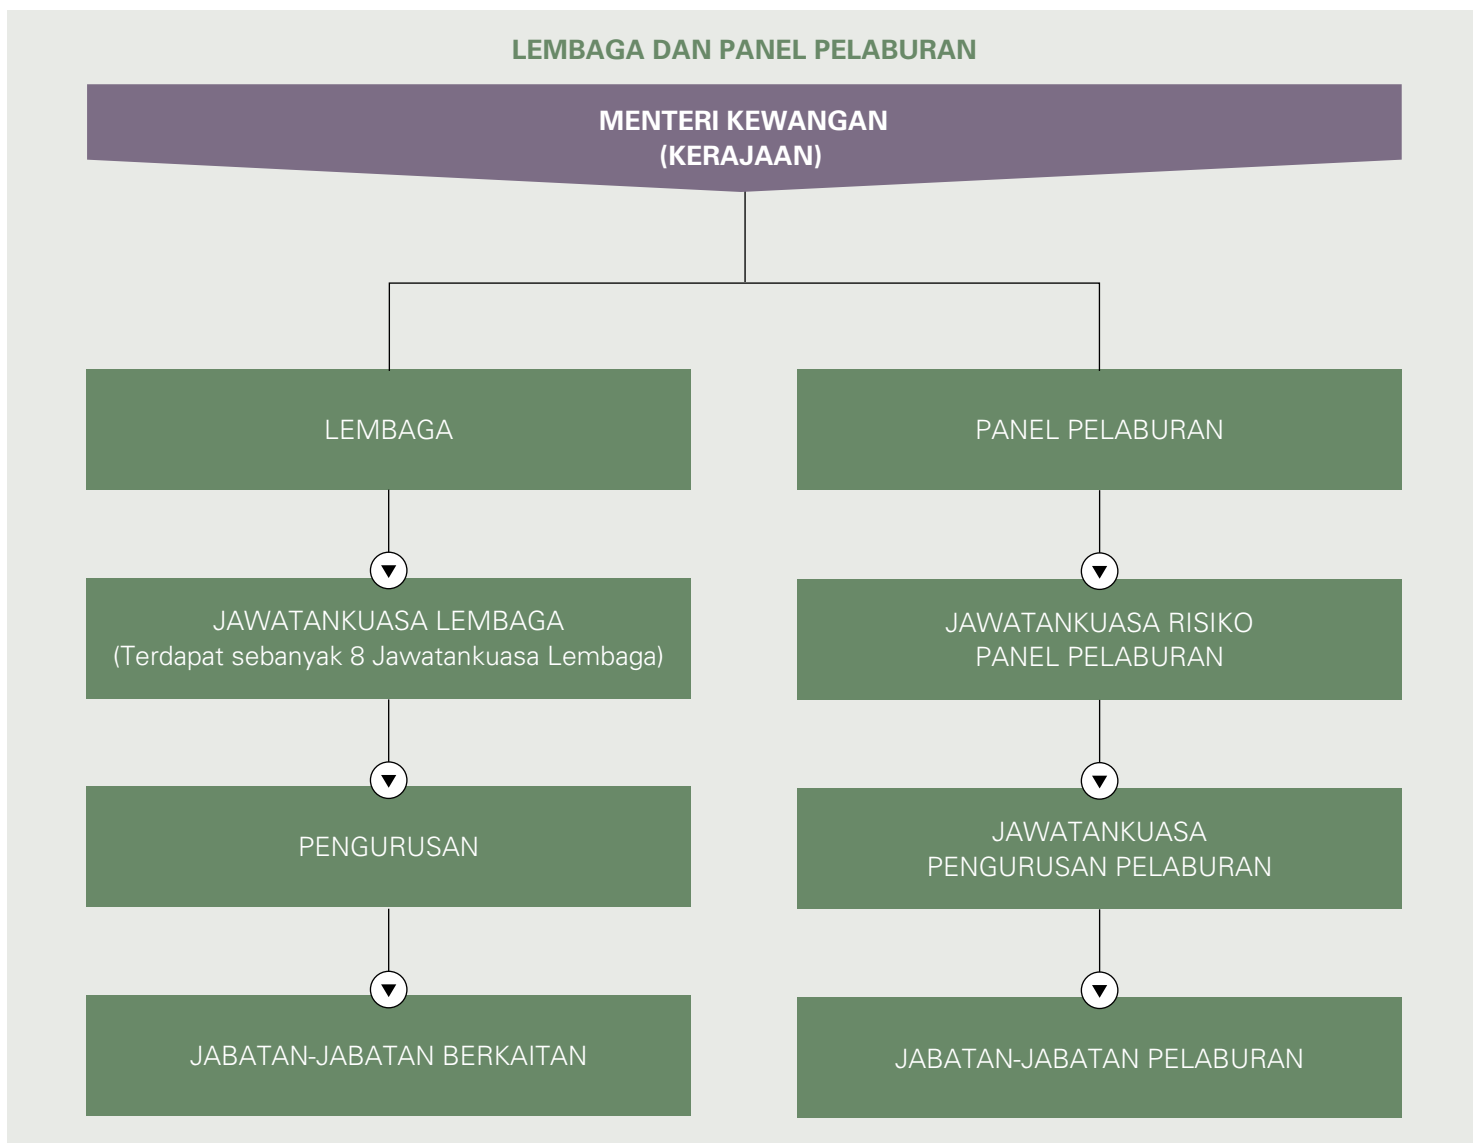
LEMBAGA DAN PANEL PELABURAN

MENTERI KEWANGAN
(KERAJAAN)

LEMBAGA

JAWATANKUASA LEMBAGA
(Terdapat sebanyak 8 Jawatankuasa Lembaga)

PENGURUSAN

JABATAN-JABATAN BERKAITAN

PANEL PELABURAN

JAWATANKUASA RISIKO PANEL PELABURAN

JAWATANKUASA PENGURUSAN PELABURAN

JABATAN-JABATAN PELABURAN